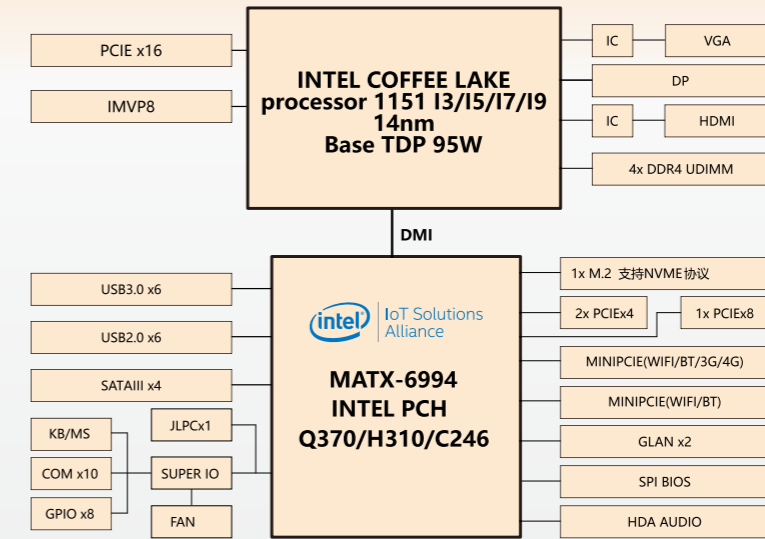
PCIE x16

IMVP8

INTEL COFFEE LAKE
processor 1151 I3/I5/I7/I9
14nm
Base TDP 95W

IC

VGA

DP

IC

HDMI

4x DDR4 UDIMM

DMI

USB3.0 x6

USB2.0 x6

SATAIII x4

KB/MS

COM x10

GPIO x8

JLPCx1

SUPER IO

FAN

intel | IoT Solutions Alliance

MATX-6994
INTEL PCH
Q370/H310/C246

1x M.2 支持NVME协议

2x PCIEx4

1x PCIEx8

MINIPCIE(WIFI/BT/3G/4G)

MINIPCIE(WIFI/BT)

GLAN x2

SPI BIOS

HDA AUDIO